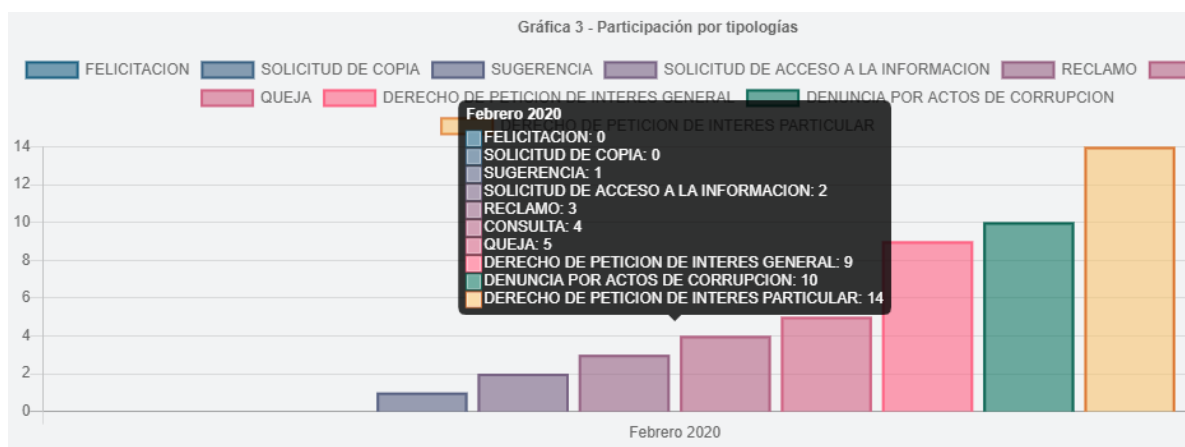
Gráfica 3 - Participación por tipologías

FELICITACION SOLICITUD DE COPIA SUGERENCIA SOLICITUD DE ACCESO A LA INFORMACION RECLAMO
QUEJA DERECHO DE PETICION DE INTERES GENERAL DENUNCIA POR ACTOS DE CORRUPCION
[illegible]O DE PETICION DE INTERES PARTICULAR

Febrero 2020
FELICITACION: 0
SOLICITUD DE COPIA: 0
SUGERENCIA: 1
SOLICITUD DE ACCESO A LA INFORMACION: 2
RECLAMO: 3
CONSULTA: 4
QUEJA: 5
DERECHO DE PETICION DE INTERES GENERAL: 9
DENUNCIA POR ACTOS DE CORRUPCION: 10
DERECHO DE PETICION DE INTERES PARTICULAR: 14

14
12
10
8
6
4
2
0

Febrero 2020